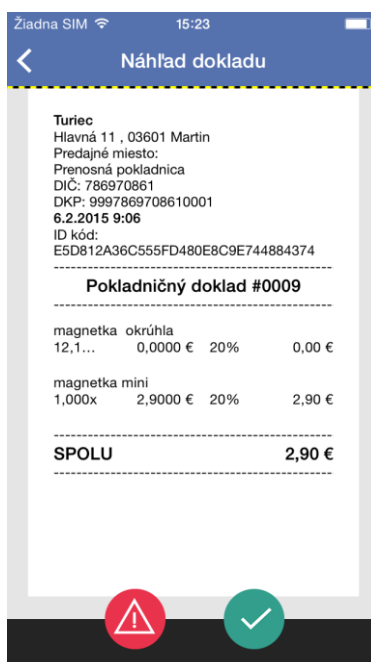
Žiadna SIM 15:23

Náhľad dokladu

Turiec
Hlavná 11 , 03601 Martin
Predajné miesto:
Prenosná pokladnica
DIČ: 786970861
DKP: 9997869708610001
6.2.2015 9:06
ID kód:
E5D812A36C555FD480E8C9E744884374

Pokladničný doklad #0009

magnetka okrúhla
12,1... 0,0000 € 20% 0,00 €

magnetka mini
1,000x 2,9000 € 20% 2,90 €

SPOLU 2,90 €